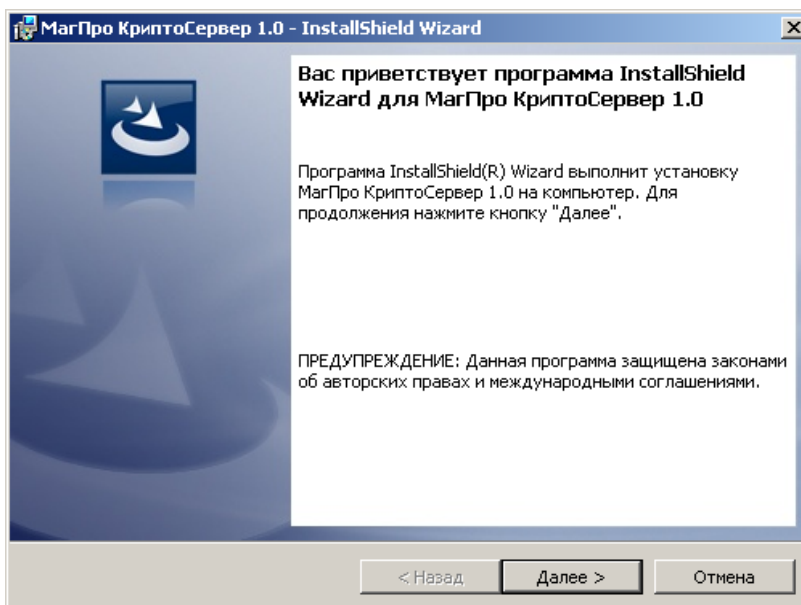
МагПро КриптоСервер 1.0 - InstallShield Wizard

Вас приветствует программа InstallShield Wizard для МагПро КриптоСервер 1.0

Программа InstallShield(R) Wizard выполнит установку МагПро КриптоСервер 1.0 на компьютер. Для продолжения нажмите кнопку "Далее".

ПРЕДУПРЕЖДЕНИЕ: Данная программа защищена законами об авторских правах и международными соглашениями.

< Назад

Далее >

Отмена